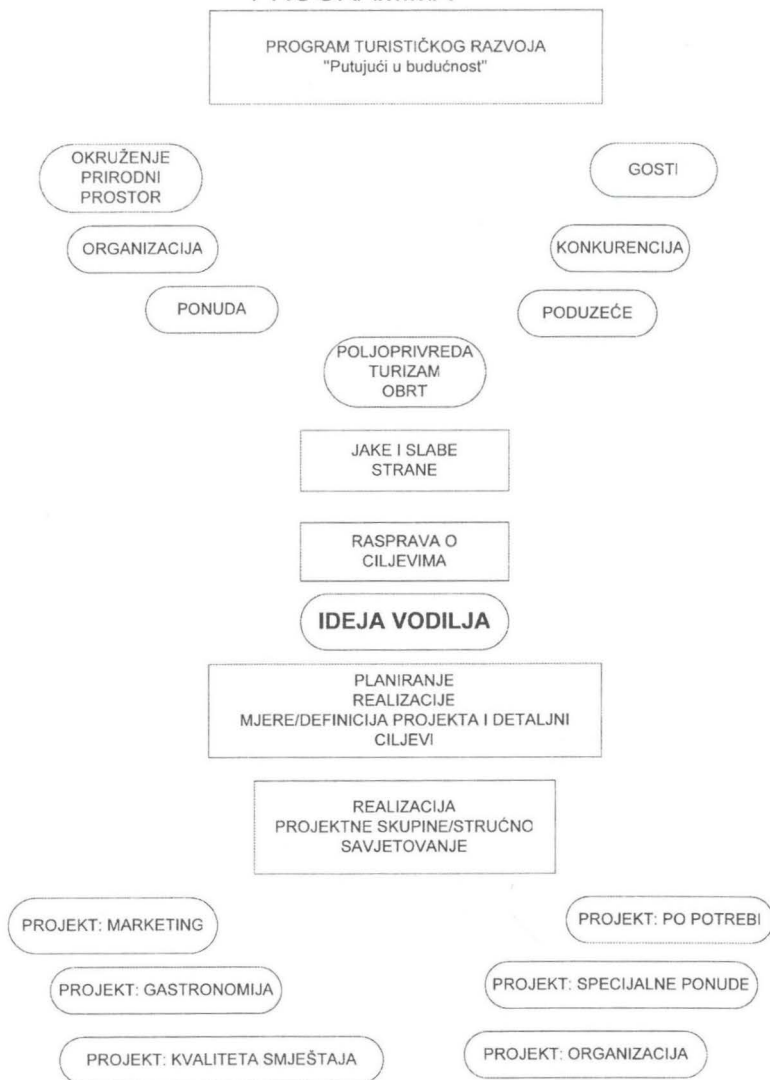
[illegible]

PROGRAM TURISTIČKOG RAZVOJA
"Putujući u budućnost"

OKRUŽENJE
PRIRODNI
PROSTOR

GOSTI

ORGANIZACIJA

KONKURENCIJA

PONUDA

PODUZEĆE

POLJOPRIVREDA
TURIZAM
OBRT

JAKE I SLABE
STRANE

RASPRAVA O
CILJEVIMA

IDEJA VODILJA

PLANIRANJE
REALIZACIJE
MJERE/DEFINICIJA PROJEKTA I DETALJNI
CILJEVI

REALIZACIJA
PROJEKTNE SKUPINE/STRUČNO
SAVJETOVANJE

PROJEKT: MARKETING

PROJEKT: PO POTREBI

PROJEKT: GASTRONOMIJA

PROJEKT: SPECIJALNE PONUDE

PROJEKT: KVALITETA SMJEŠTAJA

PROJEKT: ORGANIZACIJA